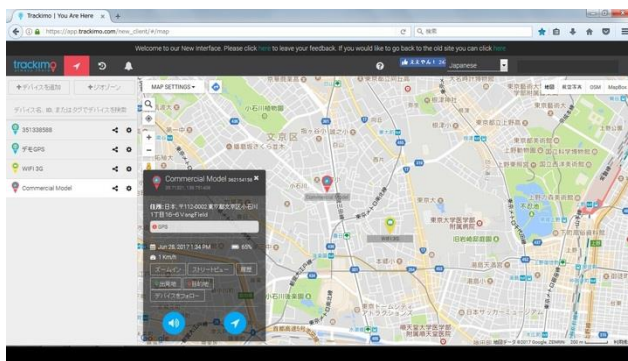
Trackimo | You Are Here ×

https://app.trackimo.com/new_client/#/map

Welcome to our New Interface. Please click here to leave your feedback. If you would like to go back to the old site you can click here

trackimo

Japanese

+デバイスを追加 +ジオゾーン

デバイス名, ID またはタグでデバイスを検索

351338588

デモGPS

WIFI 3G

Commercial Model

MAP SETTINGS

地図 航空写真 OSM MapBox

文京区

Commercial Model

住所: 日本, 〒112-0002 東京都文京区小石川1丁目16-6 Vangfield

GPS

Jun 28, 2017 1:34 PM 65%

1 Km/h

ズームイン ストリートビュー 履歴

出発地 目的地

デバイスをフォロー

東京大学医学部附属病院

東京ドーム

©2017 Google ZENRIN